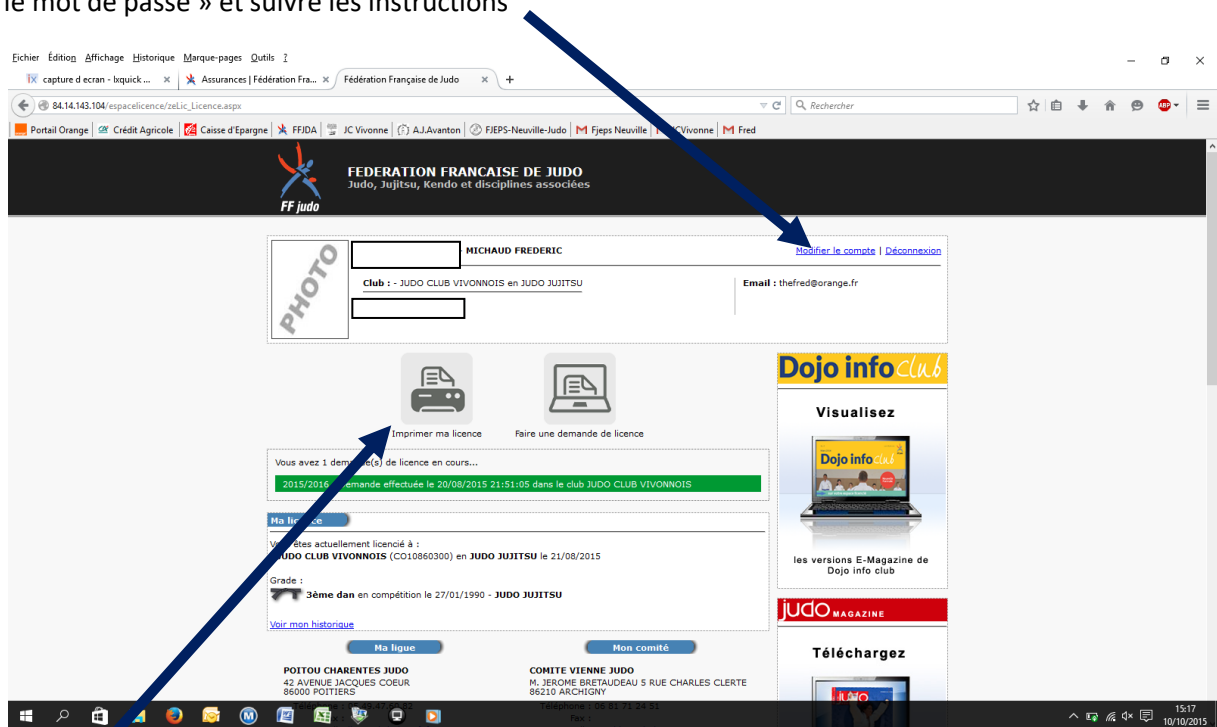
le mot de passe » et suivre les instructions

Fichier Édition Affichage Historique Marque-pages Outils ?

capture d ecran - Ixquick ... × | Assurances | Fédération Fra... × | Fédération Française de Judo × | +

84.14.143.104/espacelicence/zeLic_Licence.aspx

Rechercher

Portail Orange | Crédit Agricole | Caisse d'Epargne | FFJDA | JC Vivonne | A.J.Avanton | FJEPS-Neuville-Judo | Fjeps Neuville | JCVivonne | Fred

FEDERATION FRANCAISE DE JUDO
Judo, Jujitsu, Kendo et disciplines associées

FF judo

PHOTO

MICHAUD FREDERIC

Modifier le compte | Déconnexion

Club : - JUDO CLUB VIVONNOIS en JUDO JUJITSU

Email : thefred@orange.fr

Imprimer ma licence

Faire une demande de licence

Vous avez 1 dem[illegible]e(s) de licence en cours...

2015/2016 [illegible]emande effectuée le 20/08/2015 21:51:05 dans le club JUDO CLUB VIVONNOIS

Ma li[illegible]ce

V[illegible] êtes actuellement licencié à :
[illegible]UDO CLUB VIVONNOIS (CO10860300) en JUDO JUJITSU le 21/08/2015

Grade :
3ème dan en compétition le 27/01/1990 - JUDO JUJITSU

Voir mon historique

Ma ligue

POITOU CHARENTES JUDO
42 AVENUE JACQUES COEUR
86000 POITIERS

Mon comité

COMITE VIENNE JUDO
M. JEROME BRETAUDEAU 5 RUE CHARLES CLERTE
86210 ARCHIGNY
Téléphone : 06 81 71 24 51
Fax :

Dojo info club

Visualisez

Dojo info club

les versions E-Magazine de Dojo info club

judo MAGAZINE

Téléchargez

15:17
10/10/2015